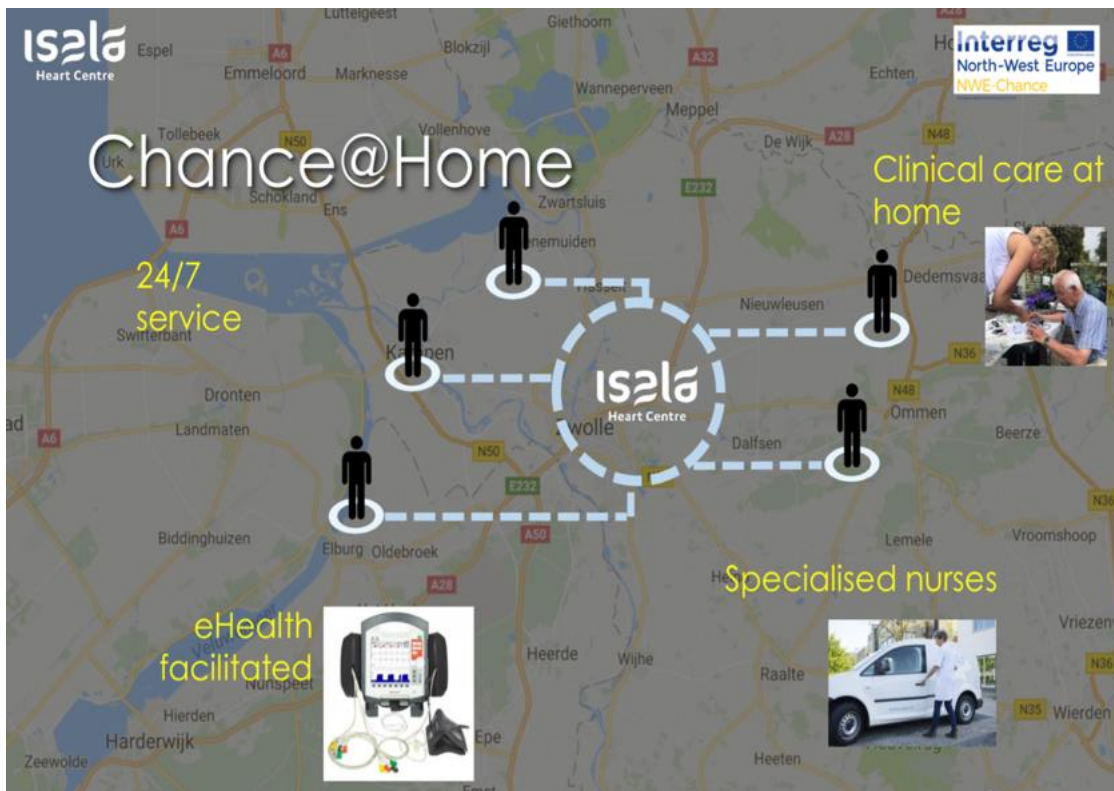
isala
Heart Centre

Interreg
North-West Europe
NWE-Chance

Chance@Home

Clinical care at home

24/7 service

isala
Heart Centre

Specialised nurses

eHealth facilitated

Luttelgeest
Giethoorn
Espel
Blokzijl
A6
A32
Emmeloord
Marknesse
Wanneperveen
Echten
Meppel
Tollebeek
Vollenhove
N50
A28
De Wijk
N48
Urk
Schokland
Ens
E232
Zwartsluis
A6
Genemuiden
Dedemsvaart
Hasselt
Nieuwleusen
Swifterbant
Kampen
N36
N48
Ommen
Dronten
Zwolle
Dalfsen
Beerze
Landmaten
A6
N50
E232
Biddinghuizen
Elburg
Oldebroek
A50
Lemele
Vroomshoop
A28
Heerde
Wijhe
Raalte
Vriezenveen
Nunspeet
Hierden
N35
Wierden
Harderwijk
Epe
Heeten
Zeewolde